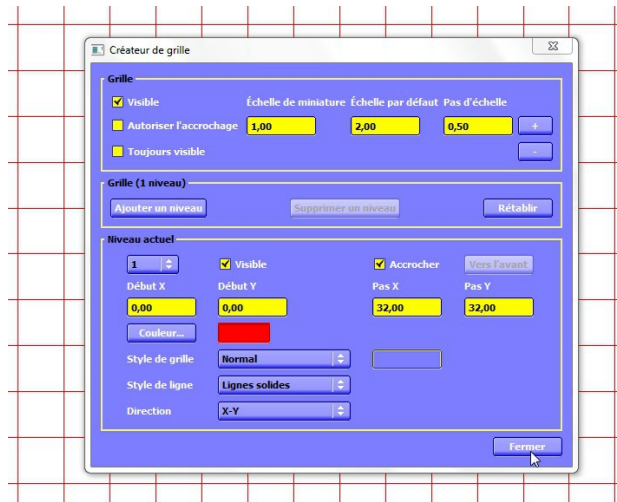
Créateur de grille

Grille

Visible

Échelle de miniature

Échelle par défaut

Pas d'échelle

Autoriser l'accrochage

1,00

2,00

0,50

+

Toujours visible

-

Grille (1 niveau)

Ajouter un niveau

Supprimer un niveau

Rétablir

Niveau actuel

1

Visible

Accrocher

Vers l'avant

Début X

Début Y

Pas X

Pas Y

0,00

0,00

32,00

32,00

Couleur...

Style de grille

Normal

Style de ligne

Lignes solides

Direction

X-Y

Fermer